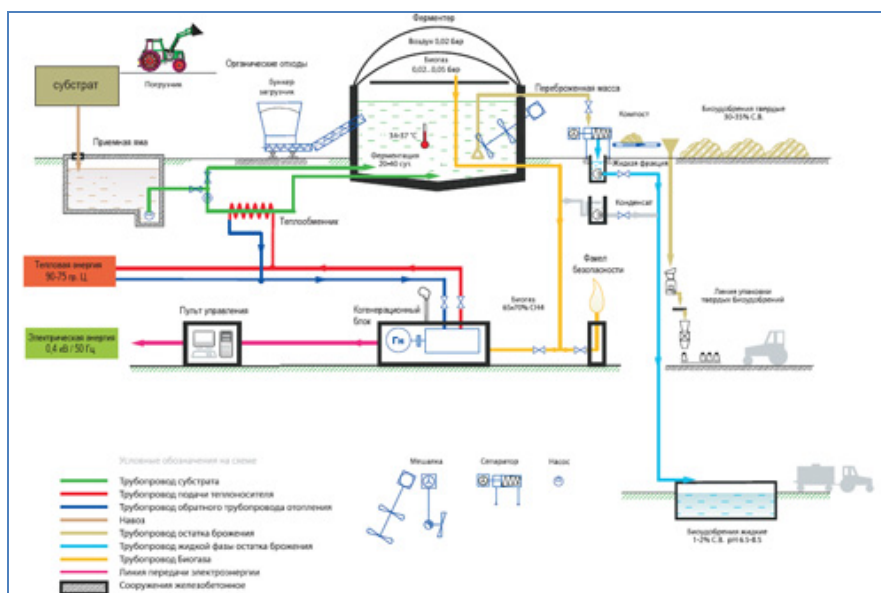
Ферментер

Воздух 0,02 Бар

Биогаз 0,02...0,05 Бар

субстрат

Погрузчик

Органические отходы

Бункер загрузчик

Приемная яма

34-37 °С

Ферментация 20-40 сут.

Переброженная масса

Компост

Биоудобрения твердые 30-35% С.В.

Жидкая фракция

Конденсат

Теплообменник

Тепловая энергия 90-75 гр. Ц

Факел безопасности

Биогаз 65±70% СН4

Линия упаковки твердых биоудобрений

Пульт управления

Когенерационный блок

Электрическая энергия 0,4 кВ / 50 Гц

Гн

Условные обозначения на схеме

Трубопровод субстрата

Трубопровод подачи теплоносителя

Трубопровод обратного трубопровода отопления

Навоз

Трубопровод остатка брожения

Трубопровод жидкой фазы остатка брожения

Трубопровод биогаза

Линия передачи электроэнергии

Сооружения железобетонное

Мешалка

Сепаратор

Насос

Биоудобрения жидкие 1-2% С.В. pH 6.5-8.5